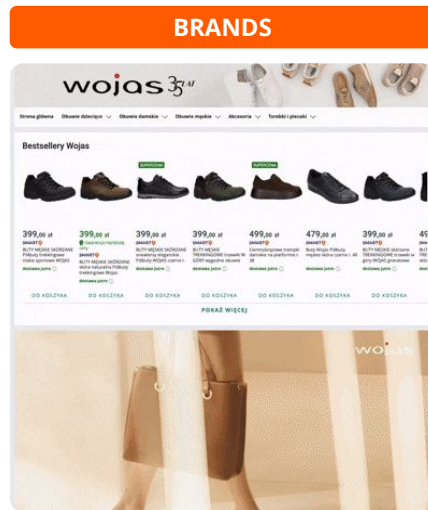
BRANDS

wojas 35

Strona główna Obuwie dziecięce Obuwie damskie Obuwie męskie Akcesoria Torebki i plecaki

Bestsellery Wojas

SUPEROCENA

SUPEROCENA

399,00 zł
SMART
BUTY MĘSKIE SKÓRZANE Półbuty trekkingowe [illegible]
dostawa jutro
DO KOSZYKA

399,00 zł
Gwarancja najniższej ceny
SMART
BUTY MĘSKIE SKÓRZANE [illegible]
dostawa jutro
DO KOSZYKA

399,00 zł
SMART
BUTY MĘSKIE SKÓRZANE sneakersy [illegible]
dostawa jutro
DO KOSZYKA

399,00 zł
SMART
BUTY MĘSKIE TREKKINGOWE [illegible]
dostawa jutro
DO KOSZYKA

499,00 zł
SMART
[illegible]
dostawa jutro
DO KOSZYKA

479,00 zł
SMART
Buty Wojas Półbuty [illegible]
dostawa jutro
DO KOSZYKA

399,00 zł
SMART
BUTY MĘSKIE TREKKINGOWE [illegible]
dostawa jutro
DO KOSZYKA

49

POKAŻ WIĘCEJ

wojas